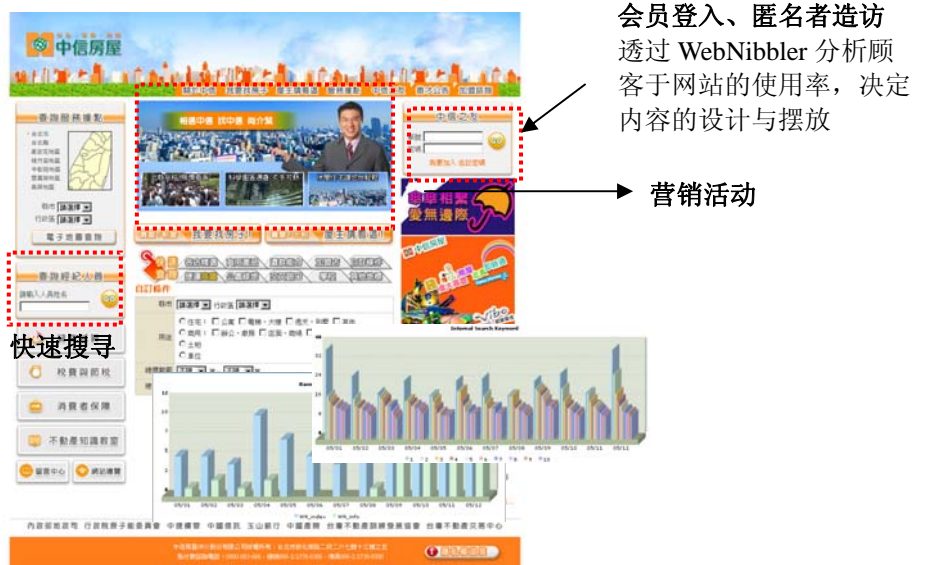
会员登入、匿名者造访

透过 WebNibbler 分析顾客于网站的使用率，决定内容的设计与摆放

营销活动

快速搜寻

中信房屋

查詢服務據點

查詢經紀人員

稅費與節稅

消費者保障

不動產知識教室

中信之友

我要買房子

屋主請看這

自訂條件

Internal Search Keyword